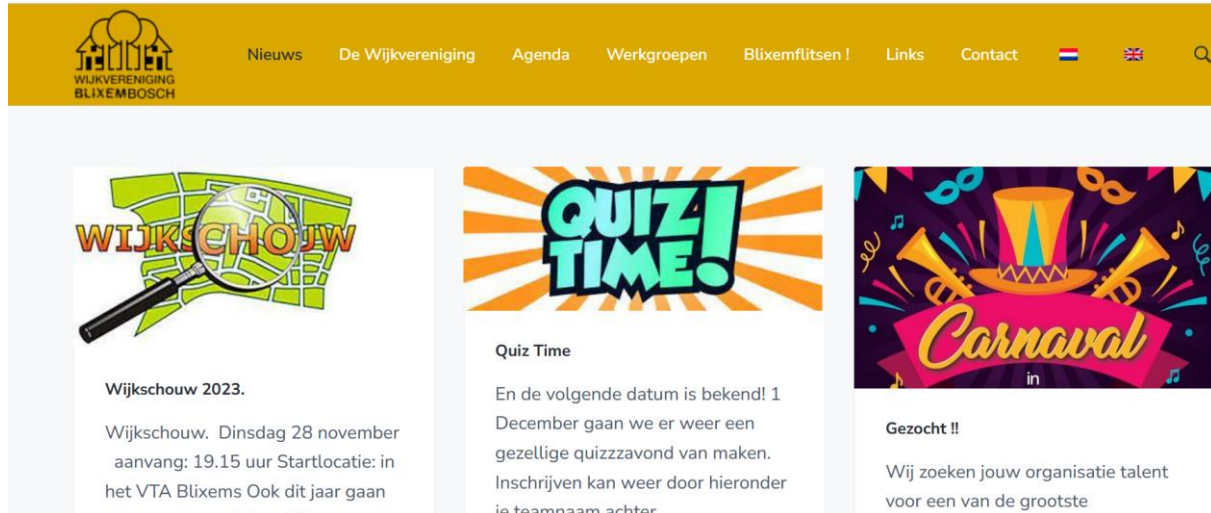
WIJKVERENIGING BLIXEMBOSCH

Nieuws De Wijkvereniging Agenda Werkgroepen Blixemflitsen ! Links Contact

WIJKSCHOUW

Wijkschouw 2023.

Wijkschouw. Dinsdag 28 november aanvang: 19.15 uur Startlocatie: in het VTA Blixems Ook dit jaar gaan

QUIZ TIME!

Quiz Time

En de volgende datum is bekend! 1 December gaan we er weer een gezellige quizzzavond van maken. Inschrijven kan weer door hieronder je teamnaam achter

Carnaval in

Gezocht !!

Wij zoeken jouw organisatie talent voor een van de grootste